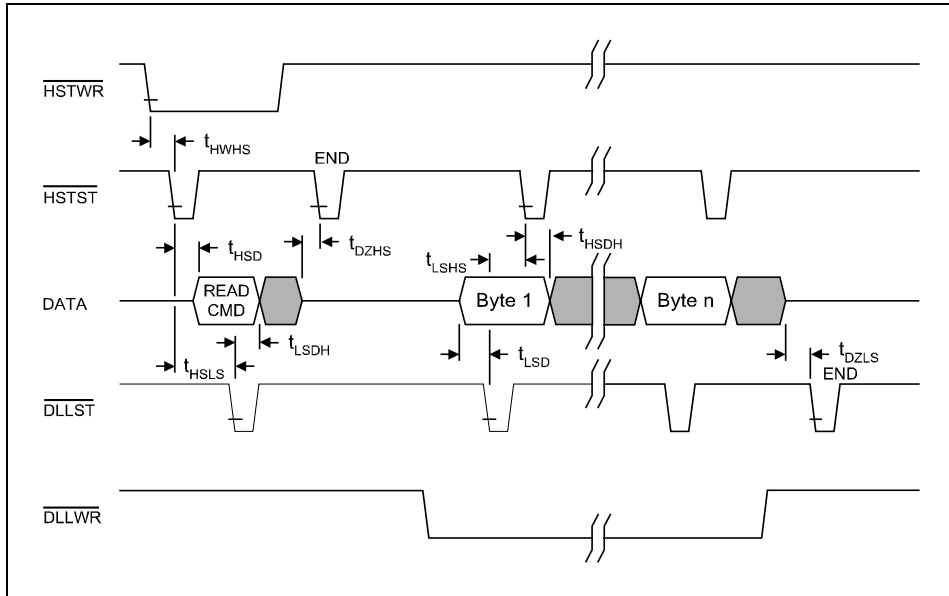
$\overline{HSTWR}$

$t_{HWHS}$

END

$\overline{HSTST}$

$t_{HSD}$

$t_{DZHS}$

$t_{HSDH}$

$t_{LSHS}$

DATA

READ CMD

Byte 1

Byte n

$t_{LSDH}$

$t_{HSLS}$

$t_{LSD}$

$t_{DZLS}$

END

$\overline{DLLST}$

$\overline{DLLWR}$